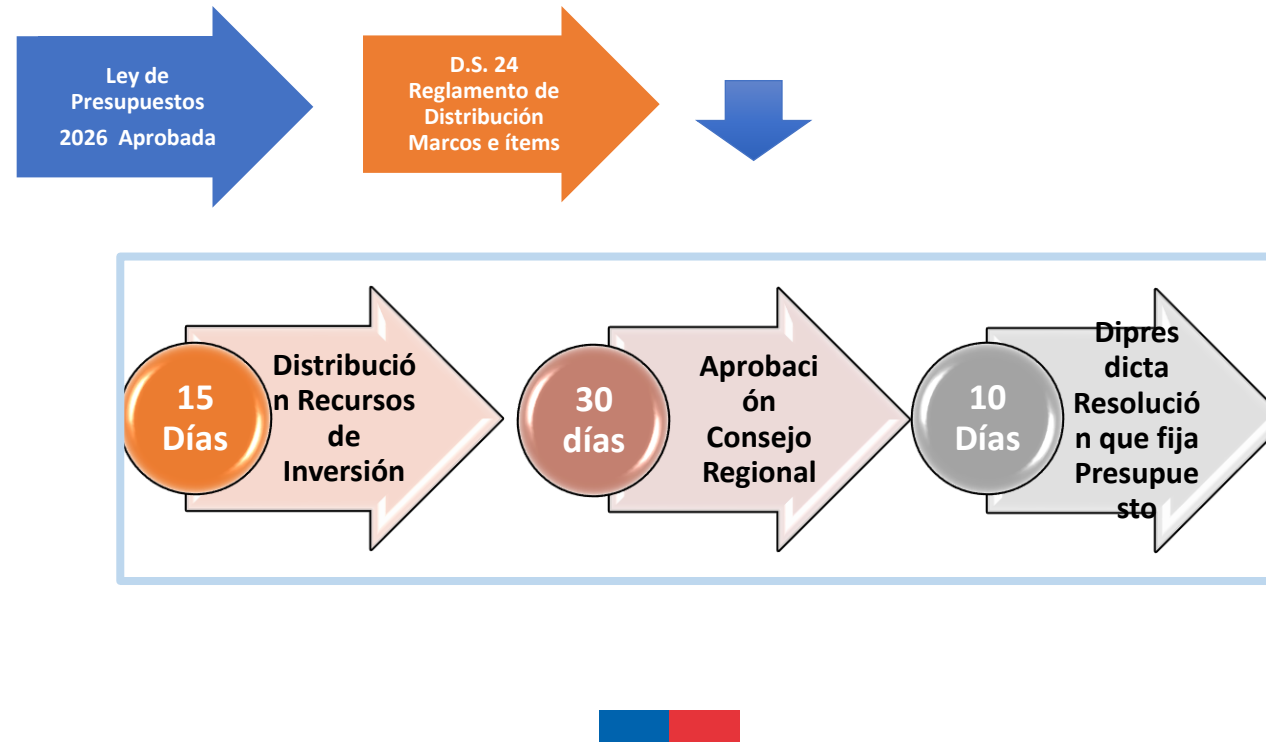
Ley de Presupuestos 2026 Aprobada

D.S. 24 Reglamento de Distribución Marcos e ítems

15 Días

Distribución Recursos de Inversión

30 días

Aprobación Consejo Regional

10 Días

Dipres dicta Resolución que fija Presupuesto